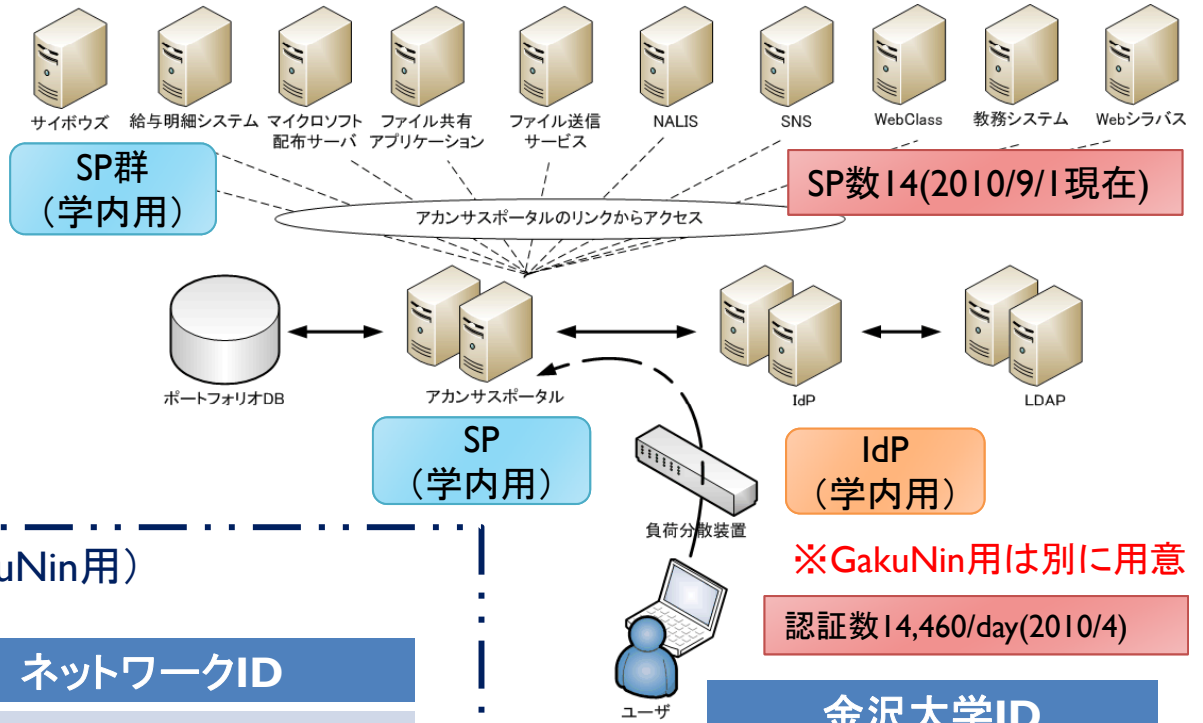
サイボウズ
給与明細システム
マイクロソフト配布サーバ
ファイル共有アプリケーション
ファイル送信サービス
NALIS
SNS
WebClass
教務システム
Webシラバス

SP群
（学内用）

SP数14(2010/9/1現在)

アカンサスポータルのリンクからアクセス

ポートフォリオDB
アカンサスポータル
IdP
LDAP

SP
（学内用）

IdP
（学内用）

負荷分散装置

uNin用）

※GakuNin用は別に用意

認証数14,460/day(2010/4)

ネットワークID

ユーザ

金沢大学ID